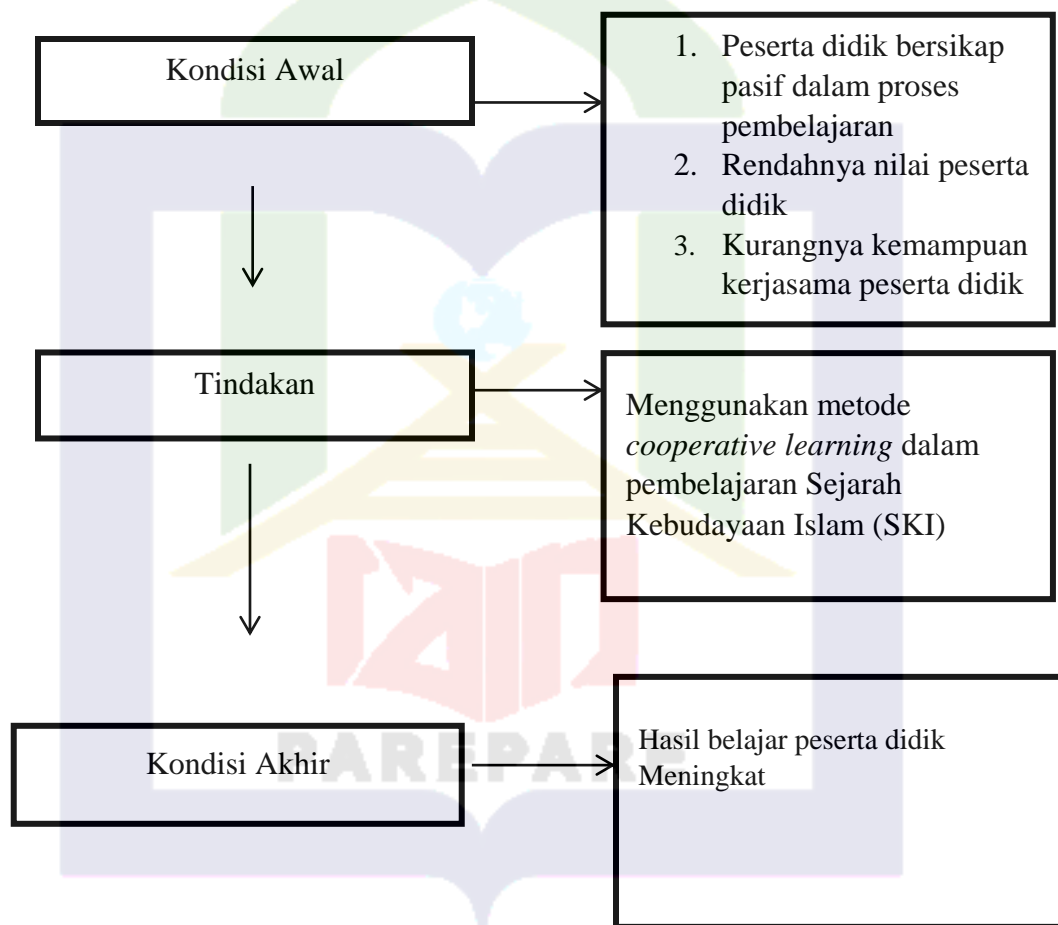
Kondisi Awal

1. Peserta didik bersikap pasif dalam proses pembelajaran
2. Rendahnya nilai peserta didik
3. Kurangnya kemampuan kerjasama peserta didik

Tindakan

Menggunakan metode *cooperative learning* dalam pembelajaran Sejarah Kebudayaan Islam (SKI)

Kondisi Akhir

Hasil belajar peserta didik Meningkat

PAREPARE